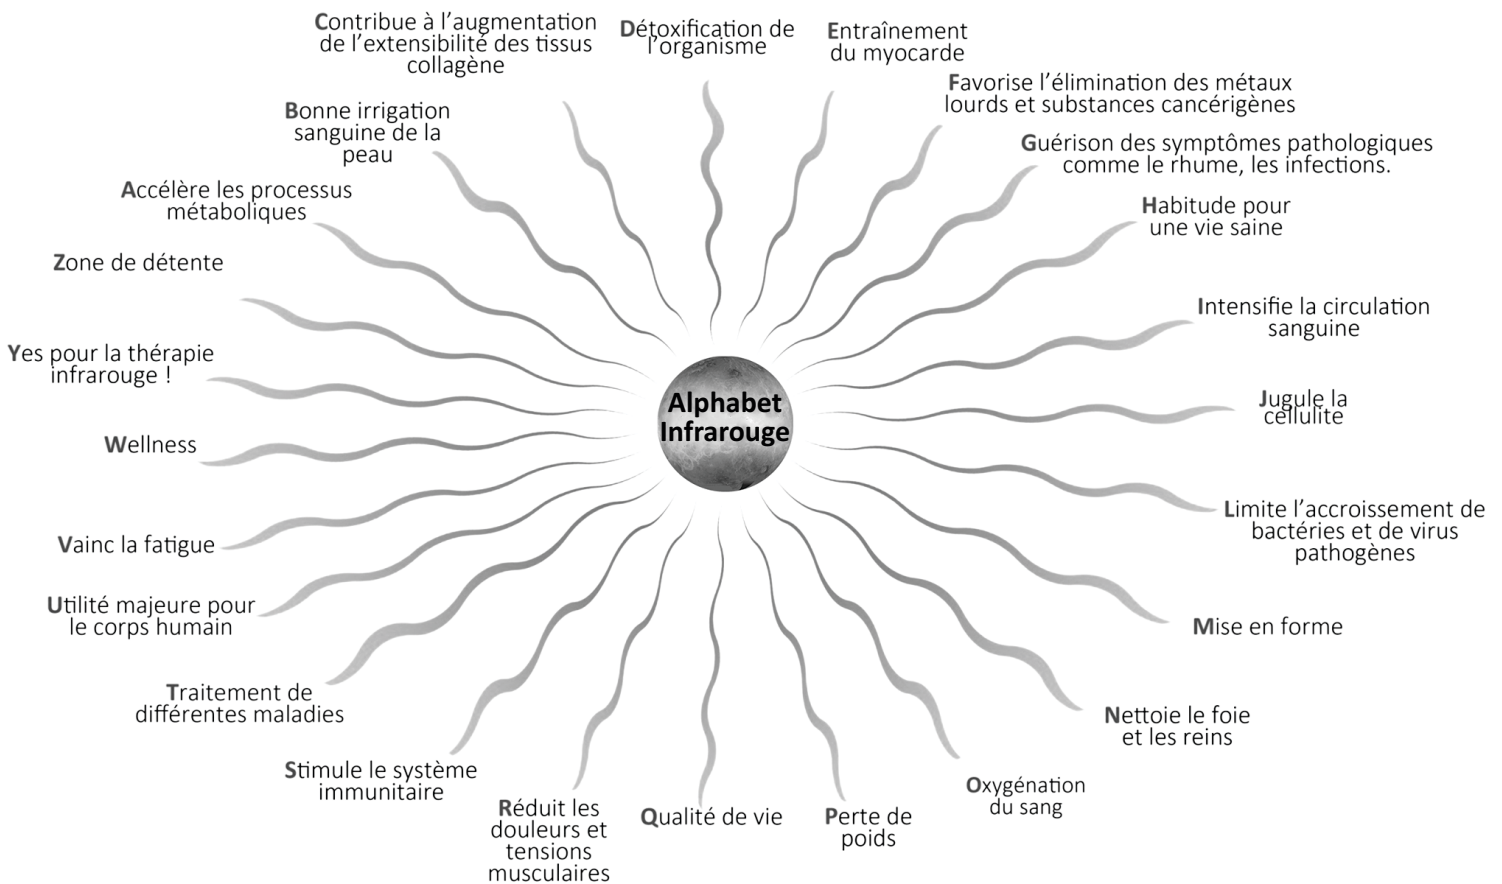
Alphabet Infrarouge

Accélère les processus métaboliques

Bonne irrigation sanguine de la peau

Contribue à l'augmentation de l'extensibilité des tissus collagène

Détoxification de l'organisme

Entraînement du myocarde

Favorise l'élimination des métaux lourds et substances cancérigènes

Guérison des symptômes pathologiques comme le rhume, les infections.

Habitude pour une vie saine

Intensifie la circulation sanguine

Jugule la cellulite

Limite l'accroissement de bactéries et de virus pathogènes

Mise en forme

Nettoie le foie et les reins

Oxygénation du sang

Perte de poids

Qualité de vie

Réduit les douleurs et tensions musculaires

Stimule le système immunitaire

Traitement de différentes maladies

Utilité majeure pour le corps humain

Vainc la fatigue

Wellness

Yes pour la thérapie infrarouge !

Zone de détente